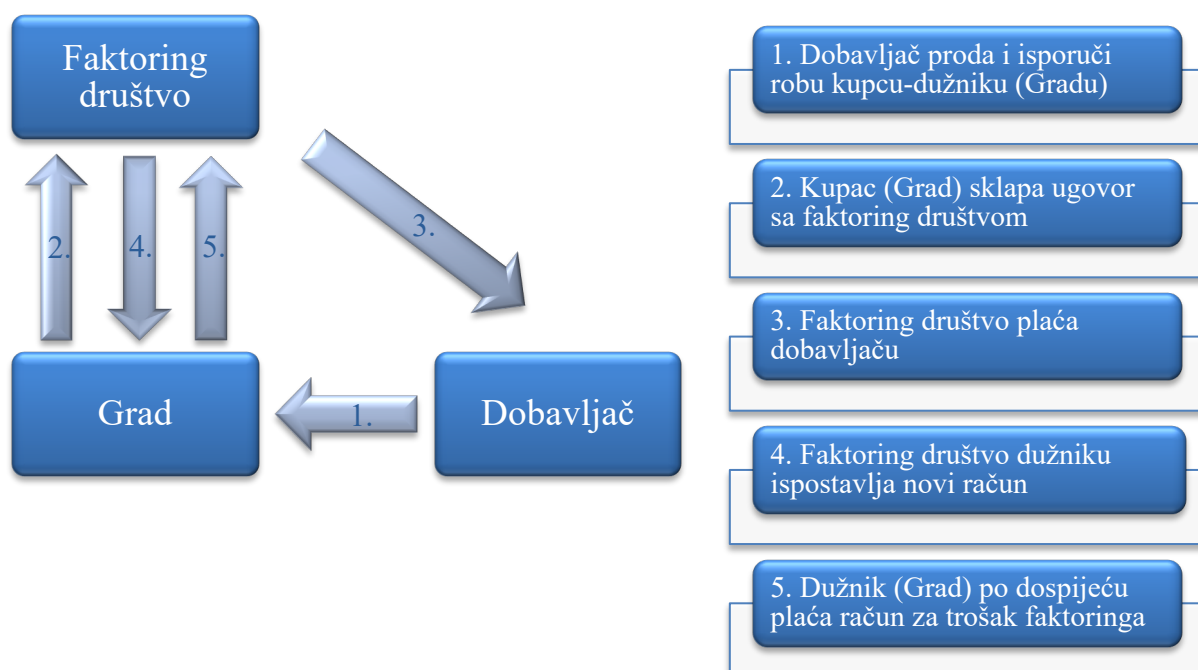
Faktoring društvo

2.

4.

5.

3.

Grad

1.

Dobavljač

1. Dobavljač proda i isporuči robu kupcu-dužniku (Gradu)

2. Kupac (Grad) sklapa ugovor sa faktoring društvom

3. Faktoring društvo plaća dobavljaču

4. Faktoring društvo dužniku ispostavlja novi račun

5. Dužnik (Grad) po dospijeću plaća račun za trošak faktoringa